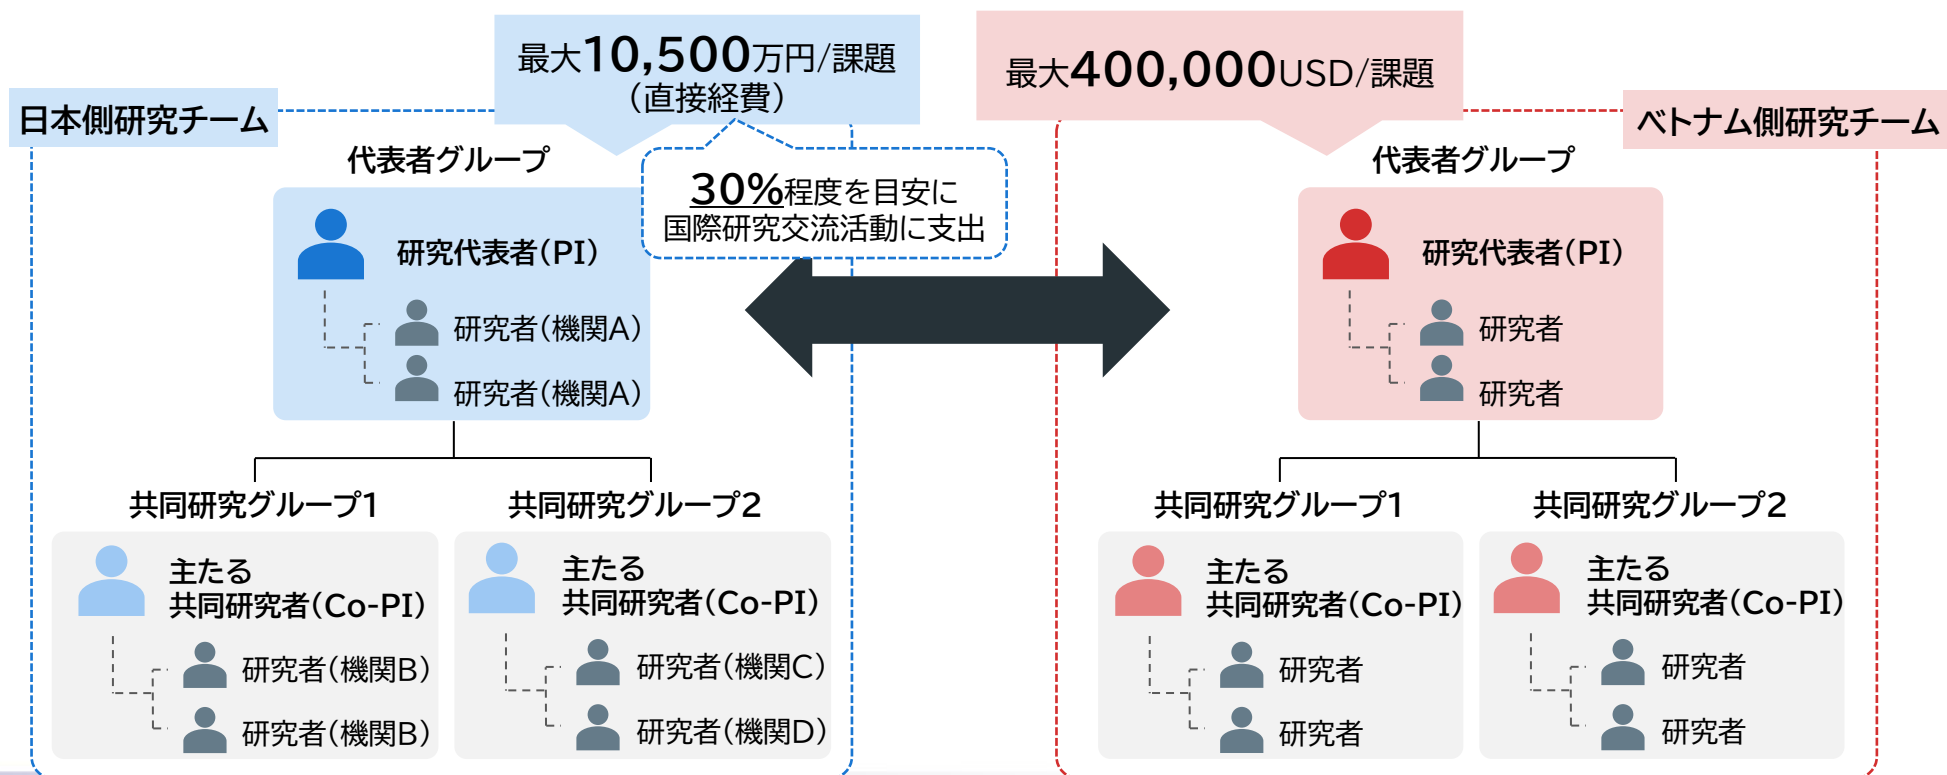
日本側研究チーム

最大10,500万円/課題
（直接経費）

30%程度を目安に
国際研究交流活動に支出

代表者グループ

研究代表者（PI）

研究者（機関A）

研究者（機関A）

共同研究グループ1

主たる
共同研究者（Co-PI）

研究者（機関B）

研究者（機関B）

共同研究グループ2

主たる
共同研究者（Co-PI）

研究者（機関C）

研究者（機関D）

最大400,000USD/課題

ベトナム側研究チーム

代表者グループ

研究代表者（PI）

研究者

研究者

共同研究グループ1

主たる
共同研究者（Co-PI）

研究者

研究者

共同研究グループ2

主たる
共同研究者（Co-PI）

研究者

研究者